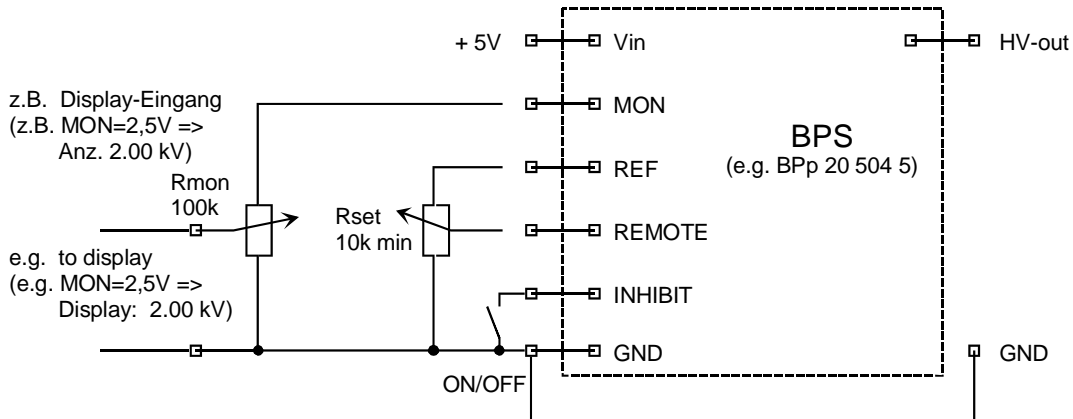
+ 5V
Vin
HV-out
z.B. Display-Eingang
(z.B. MON=2,5V => Anz. 2.00 kV)
MON
BPS
(e.g. BPp 20 504 5)
REF
Rmon
100k
Rset
10k min
REMOTE
e.g. to display
(e.g. MON=2,5V => Display: 2.00 kV)
INHIBIT
GND
GND
ON/OFF